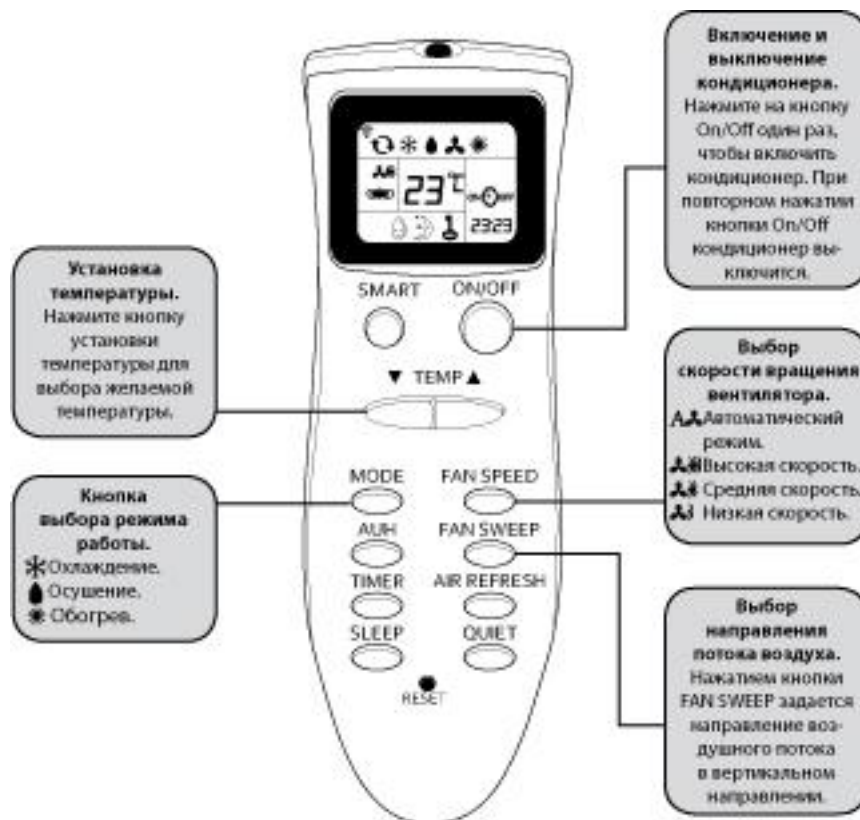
Включение и выключение кондиционера.
Нажмите на кнопку On/Off один раз, чтобы включить кондиционер. При повторном нажатии кнопки On/Off кондиционер выключится.

23°C
23:23

Установка температуры.
Нажмите кнопку установки температуры для выбора желаемой температуры.

SMART
ON/OFF
▼ TEMP ▲

Выбор скорости вращения вентилятора.
Автоматический режим.
Высокая скорость.
Средняя скорость.
Низкая скорость.

MODE
FAN SPEED
AUH
FAN SWEEP
TIMER
AIR REFRESH
SLEEP
QUIET
RESET

Кнопка выбора режима работы.
Охлаждение.
Осушение.
Обогрев.

Выбор направления потока воздуха.
Нажатием кнопки FAN SWEEP задается направление воздушного потока в вертикальном направлении.